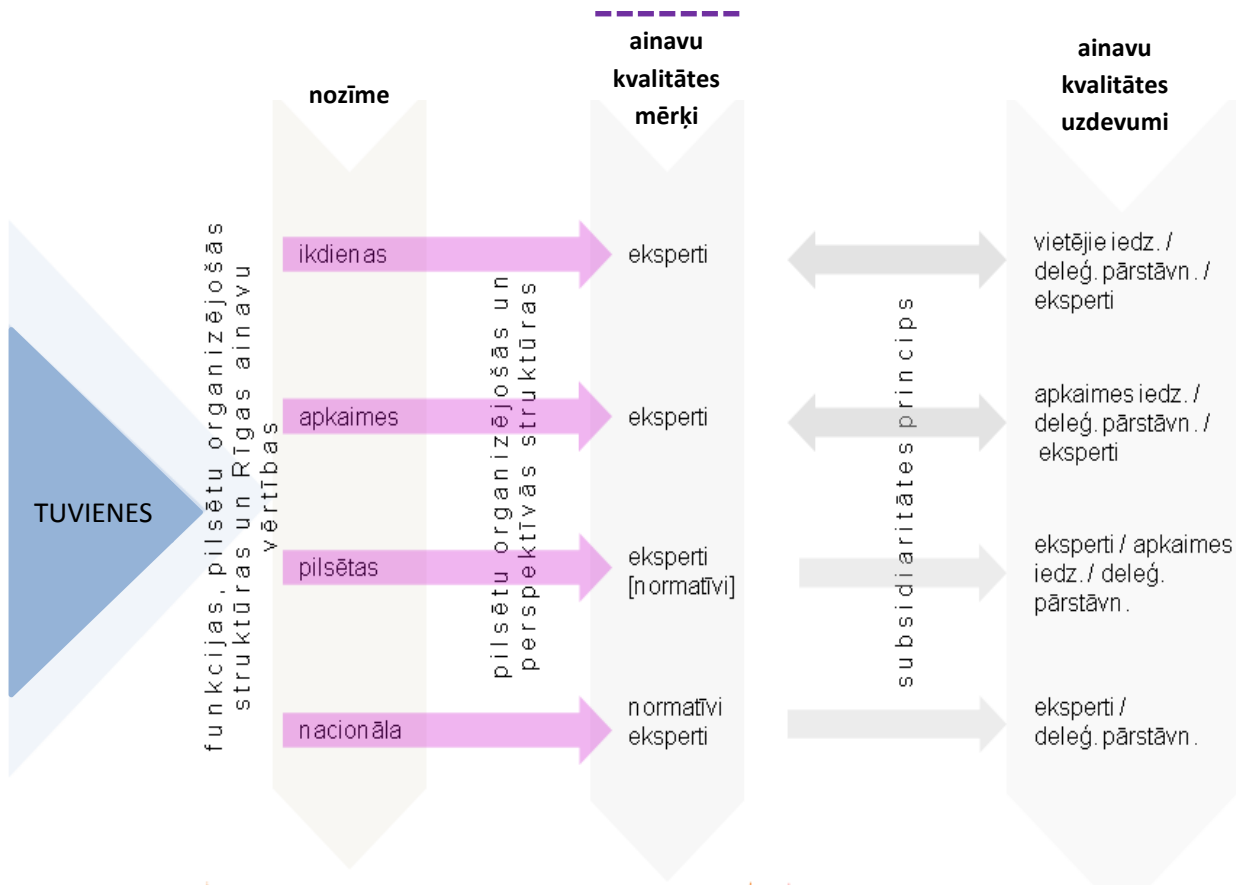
nozīme

ainavu kvalitātes mērķi

ainavu kvalitātes uzdevumi

TUVIENES

funkcijas, pilsētu organizējošās struktūras un Rīgas ainavu vērtības

ikdienas

apkaimes

pilsētas

nacionāla

pilsētu organizējošās un perspektīvās struktūras

eksperti

eksperti

eksperti [normatīvi]

normatīvi eksperti

subsidiaritātes princips

vietējie iedz. / deleģ. pārstāvn. / eksperti

apkaimes iedz. / deleģ. pārstāvn. / eksperti

eksperti / apkaimes iedz. / deleģ. pārstāvn.

eksperti / deleģ. pārstāvn.